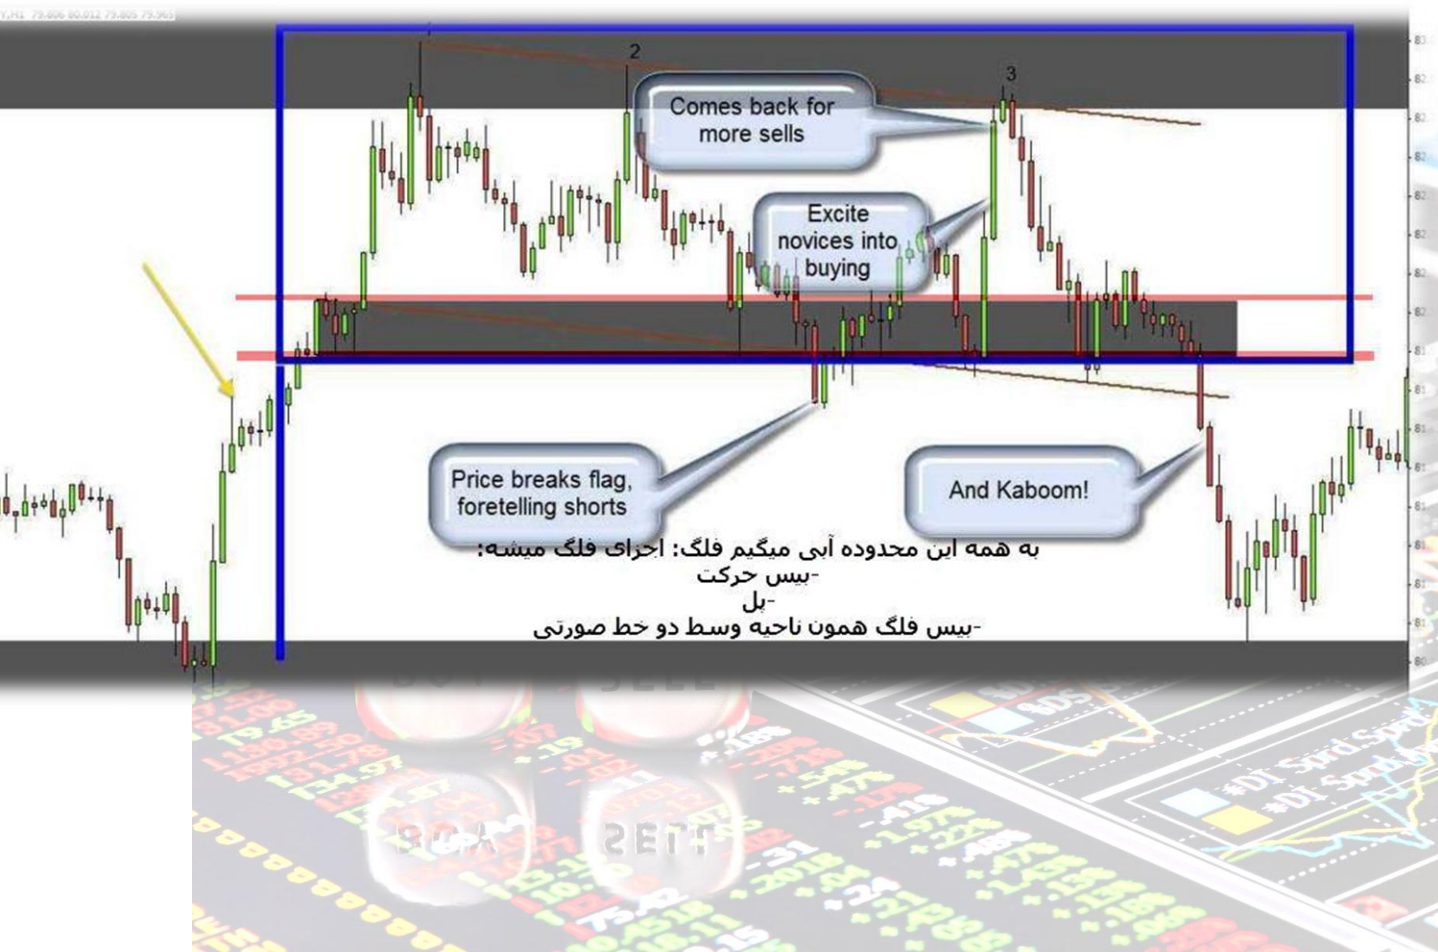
2

3

Comes back for more sells

Excite novices into buying

Price breaks flag, foretelling shorts

And Kaboom!

به همه این محدوده آبی میگیم فلگ: اجزای فلگ میشه:
-بیس حرکت
-پل
-بیس فلگ همون ناحیه وسط دو خط صورتی